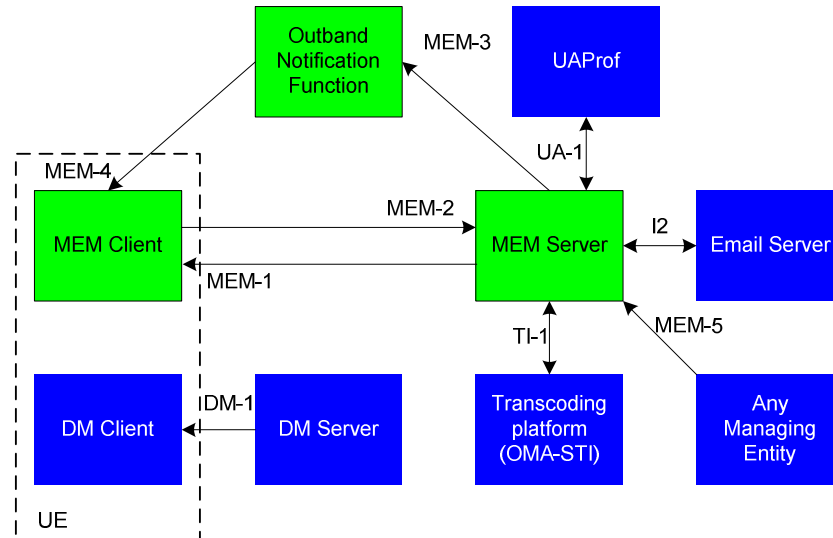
Outband Notification Function

MEM-3

UAProf

UA-1

MEM-4

MEM Client

MEM-2

MEM Server

I2

Email Server

MEM-1

MEM-5

TI-1

DM Client

DM-1

DM Server

Transcoding platform (OMA-STI)

Any Managing Entity

UE